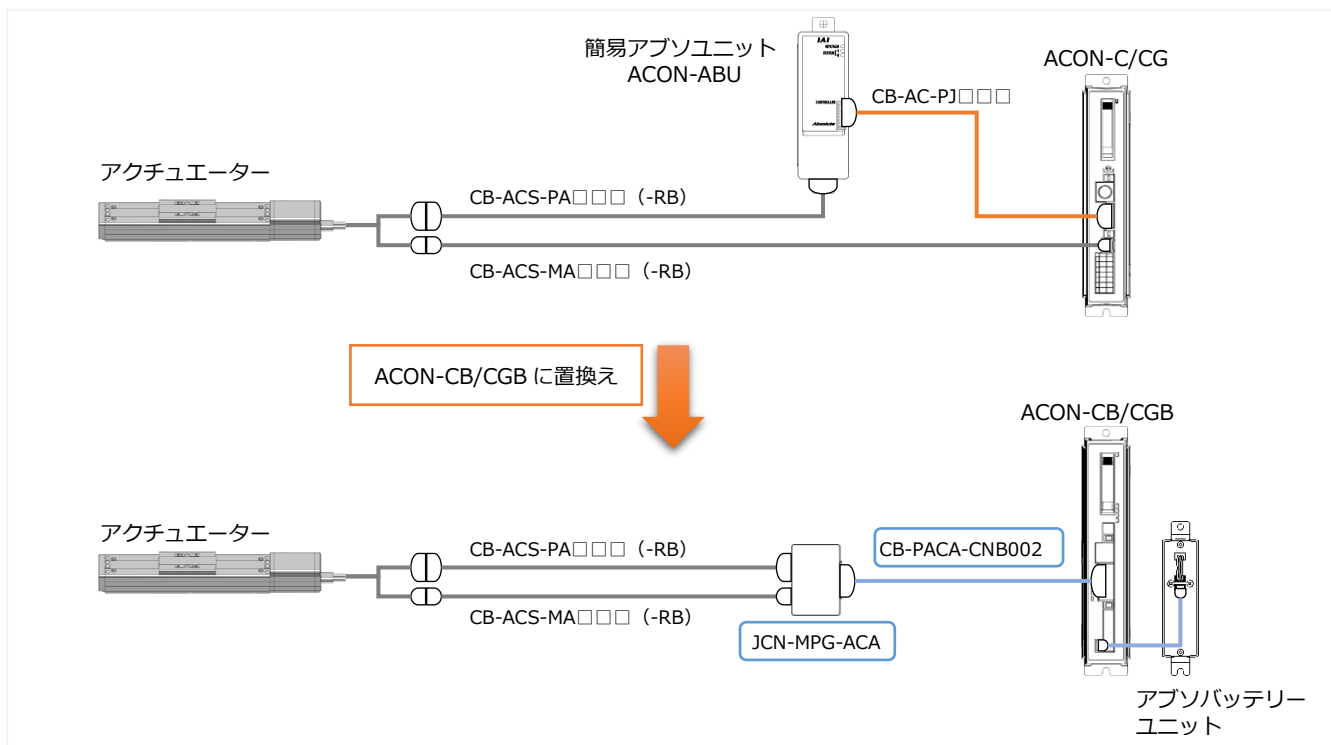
簡易アブソユニット
ACON-ABU

ACON-C/CG

CB-AC-PJ□□□

アクチュエーター

CB-ACS-PA□□□（-RB）

CB-ACS-MA□□□（-RB）

ACON-CB/CGB に置換え

ACON-CB/CGB

アクチュエーター

CB-ACS-PA□□□（-RB）

CB-PACA-CNB002

CB-ACS-MA□□□（-RB）

JCN-MPG-ACA

アブソバッテリーユニット